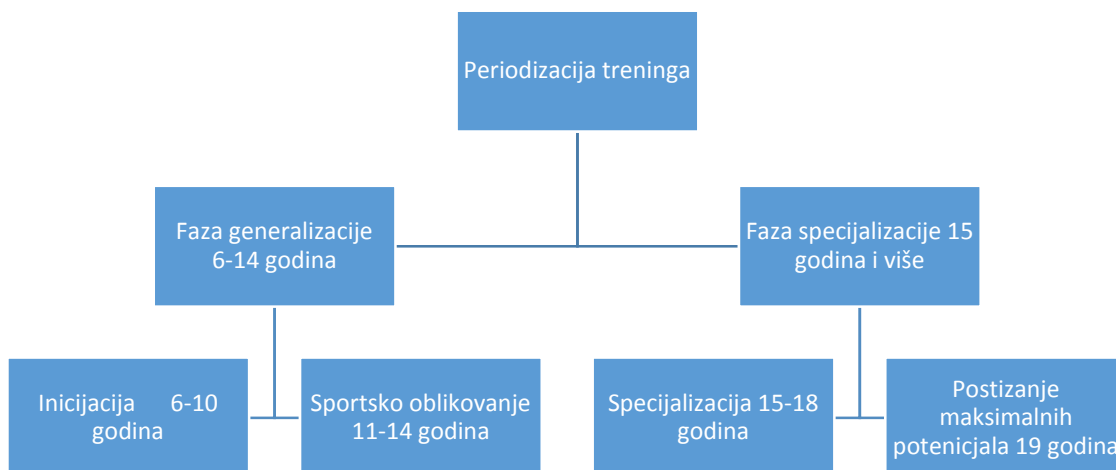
Periodizacija treninga

Faza generalizacije 6-14 godina

Faza specijalizacije 15 godina i više

Inicijacija 6-10 godina

Sportsko oblikovanje 11-14 godina

Specijalizacija 15-18 godina

Postizanje maksimalnih potencijala 19 godina